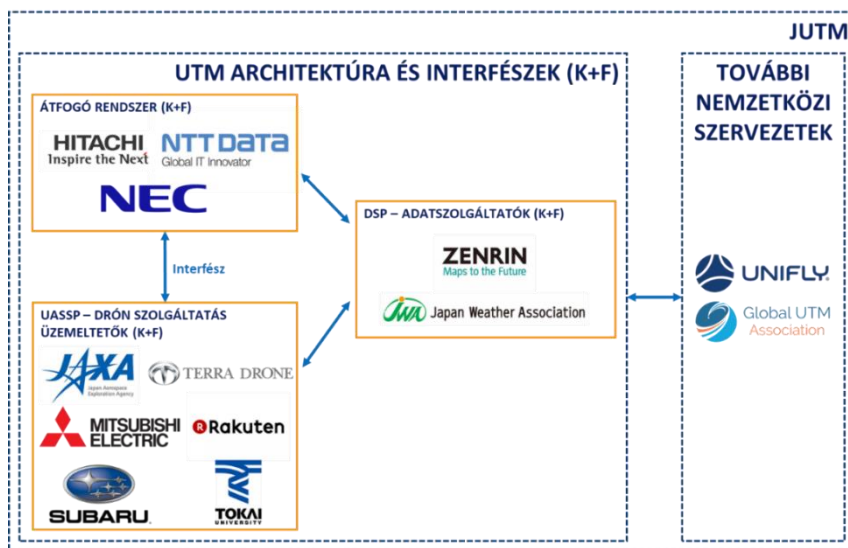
JUTM

UTM ARCHITEKTÚRA ÉS INTERFÉSZEK (K+F)

ÁTFOGÓ RENDSZER (K+F)

HITACHI
Inspire the Next

NTT DATA
Global IT Innovator

NEC

Interfész

UASSP – DRÓN SZOLGÁLTATÁS ÜZEMELTETŐK (K+F)

JAXA
Japan Aerospace Exploration Agency

TERRA DRONE

MITSUBISHI ELECTRIC

Rakuten

SUBARU

TOKAI UNIVERSITY

DSP – ADATSZOLGÁLTATÓK (K+F)

ZENRIN
Maps to the Future

JWA Japan Weather Association

TOVÁBBI NEMZETKÖZI SZERVEZETEK

UNIFLY

Global UTM Association